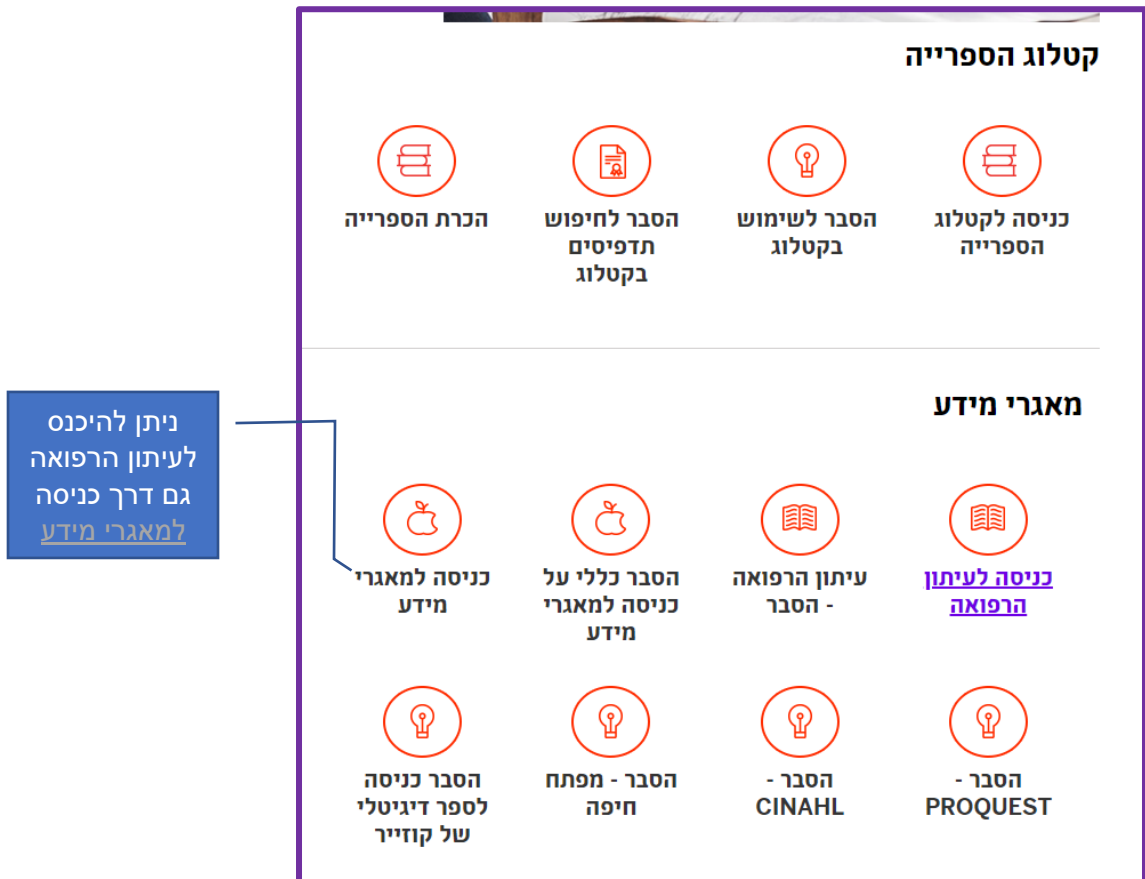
ניתן להיכנס לעיתון הרפואה גם דרך כניסה למאגרי מידע

קטלוג הספרייה

כניסה לקטלוג הספרייה

הסבר לשימוש בקטלוג

הסבר לחיפוש תדפיסים בקטלוג

הכרת הספרייה

מאגרי מידע

כניסה לעיתון הרפואה

עיתון הרפואה - הסבר

הסבר כללי על כניסה למאגרי מידע

כניסה למאגרי מידע

הסבר - PROQUEST

הסבר - CINAHL

הסבר - מפתח חיפה

הסבר כניסה לספר דיגיטלי של קוזייר